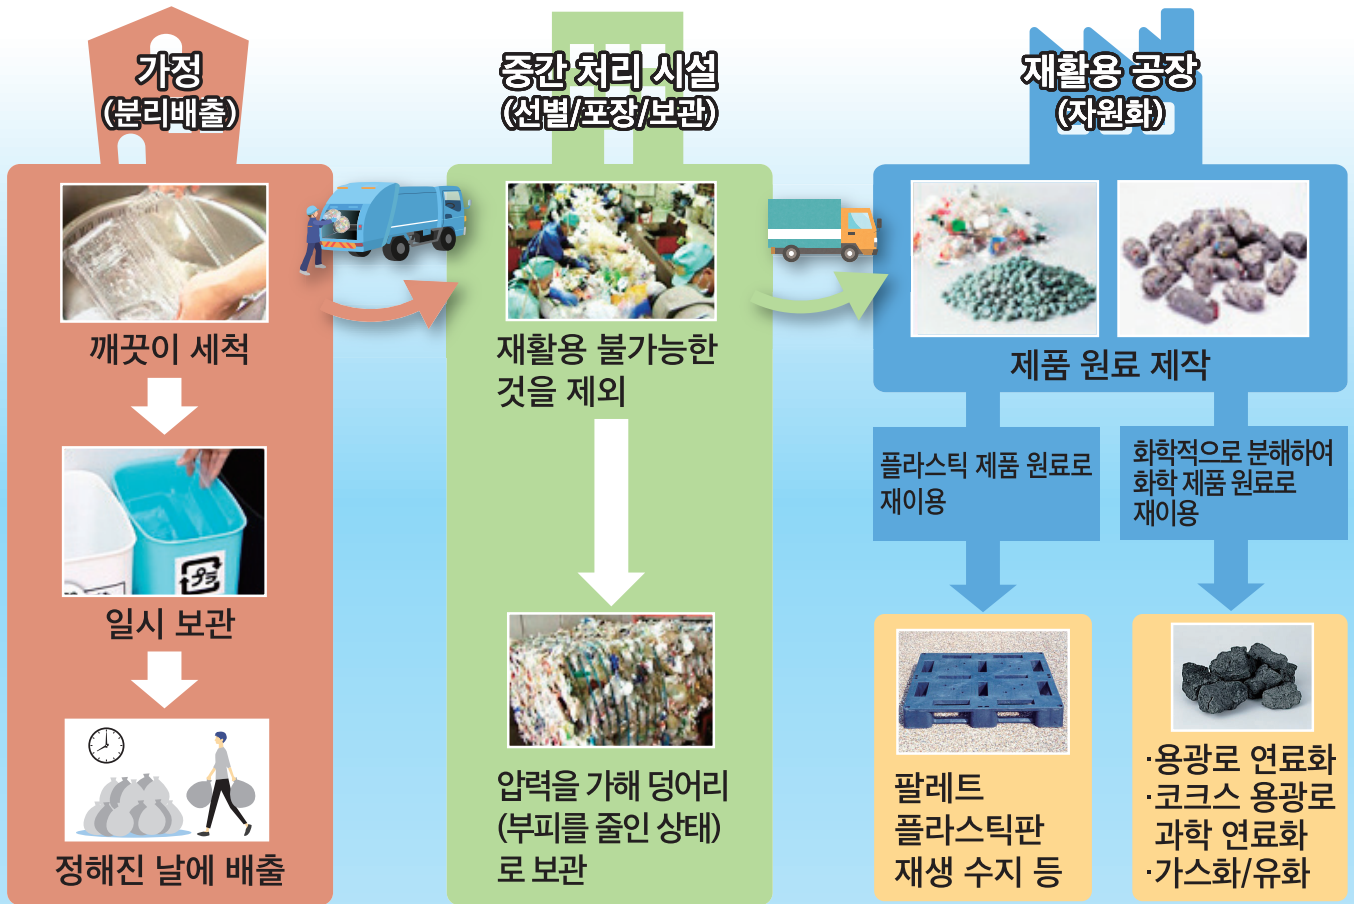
가정
(분리배출)

깨끗이 세척

일시 보관

정해진 날에 배출

중간 처리 시설
(선별/포장/보관)

재활용 불가능한 것을 제외

압력을 가해 덩어리 (부피를 줄인 상태) 로 보관

재활용 공장
(자원화)

제품 원료 제작

플라스틱 제품 원료로 재이용

화학적으로 분해하여 화학 제품 원료로 재이용

팔레트
플라스틱판
재생 수지 등

·용광로 연료화
·코크스 용광로 과학 연료화
·가스화/유화